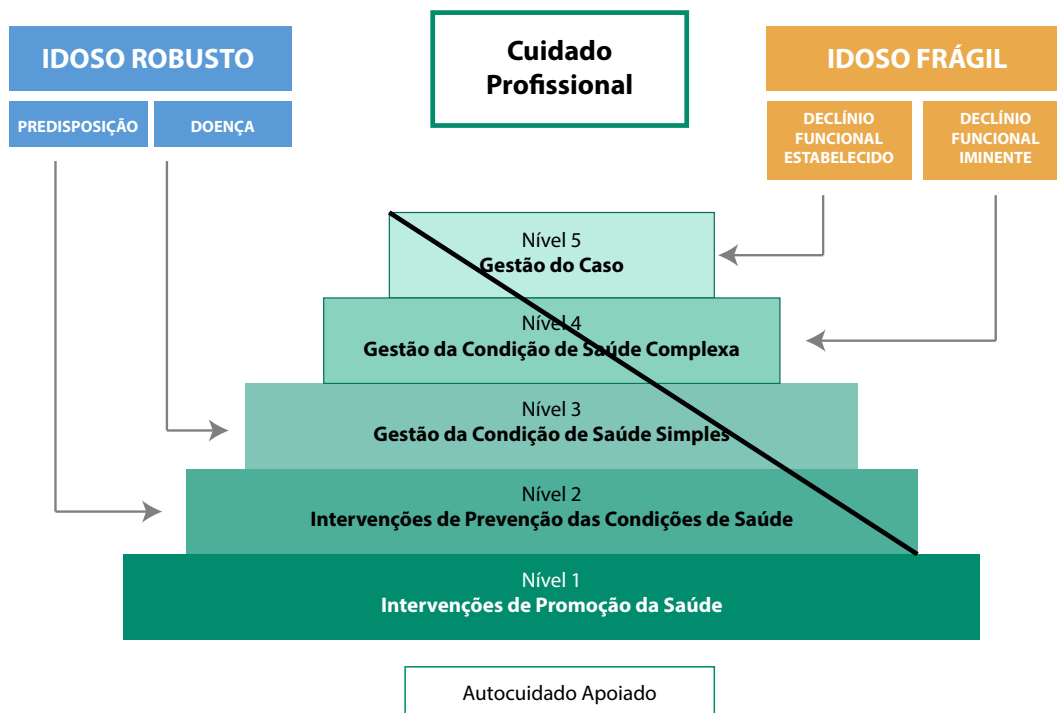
IDOSO ROBUSTO

PREDISPOSIÇÃO

DOENÇA

Cuidado Profissional

IDOSO FRÁGIL

DECLÍNIO FUNCIONAL ESTABELECIDO

DECLÍNIO FUNCIONAL IMINENTE

Nível 5
Gestão do Caso

Nível 4
Gestão da Condição de Saúde Complexa

Nível 3
Gestão da Condição de Saúde Simples

Nível 2
Intervenções de Prevenção das Condições de Saúde

Nível 1
Intervenções de Promoção da Saúde

Autocuidado Apoiado